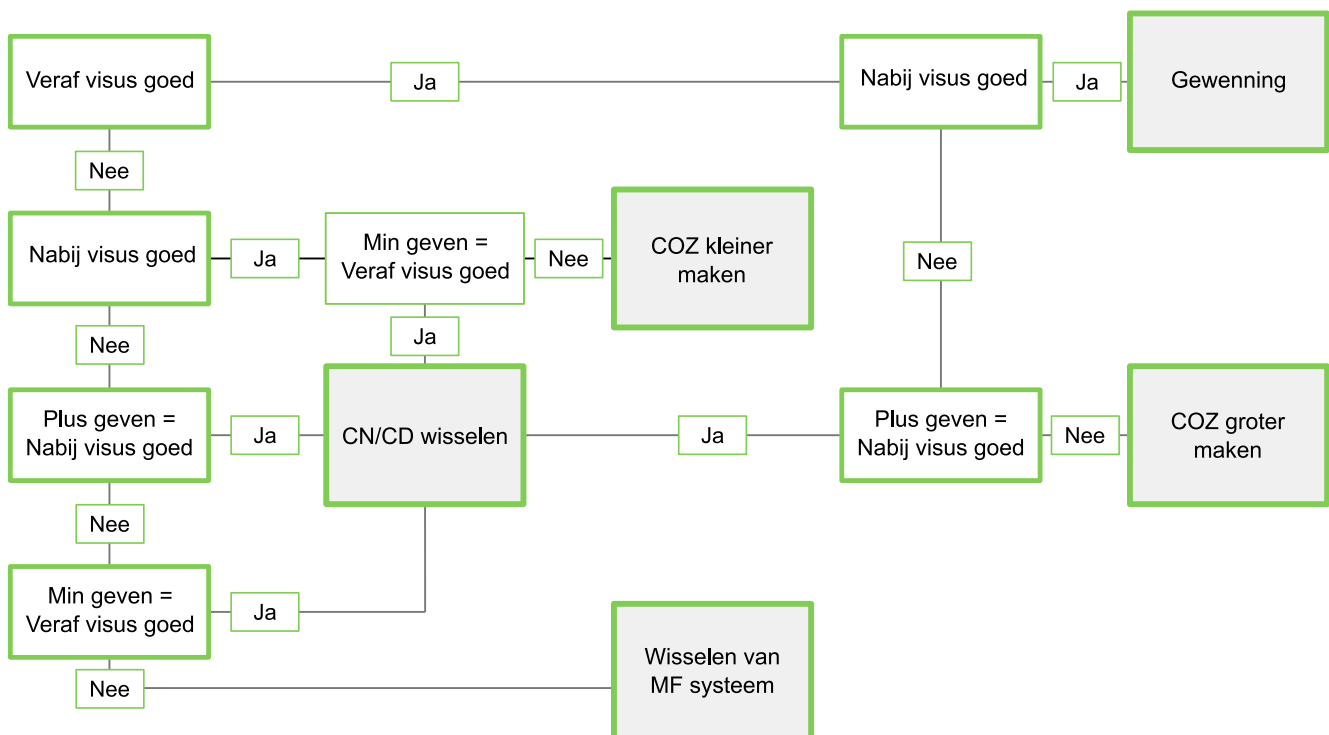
Veraf visus goed

Ja

Nabij visus goed

Ja

Gewenning

Nee

Nabij visus goed

Ja

Min geven = Veraf visus goed

Nee

COZ kleiner maken

Nee

Nee

Ja

Plus geven = Nabij visus goed

Ja

CN/CD wisselen

Ja

Plus geven = Nabij visus goed

Nee

COZ groter maken

Nee

Min geven = Veraf visus goed

Ja

Nee

Wisselen van MF systeem